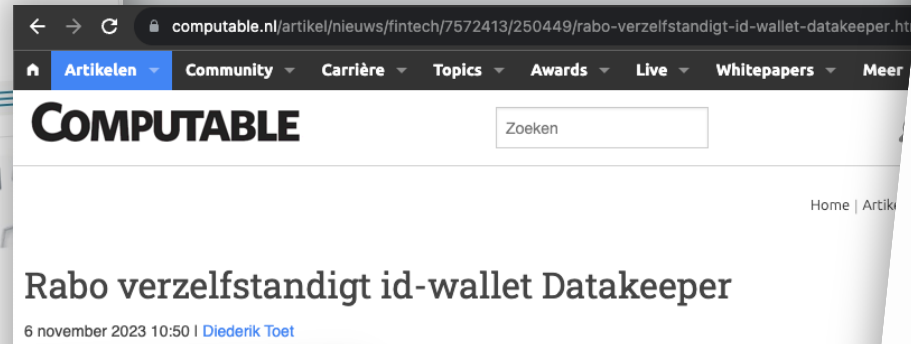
computable.nl/artikel/nieuws/fintech/7572413/250449/rabo-verzelfstandigt-id-wallet-datakeeper.ht

Artikelen Community Carrière Topics Awards Live Whitepapers Meer

COMPUTABLE

Zoeken

Home | Artik

Rabo verzelfstandigt id-wallet Datakeeper

6 november 2023 10:50 | Diederik Toet